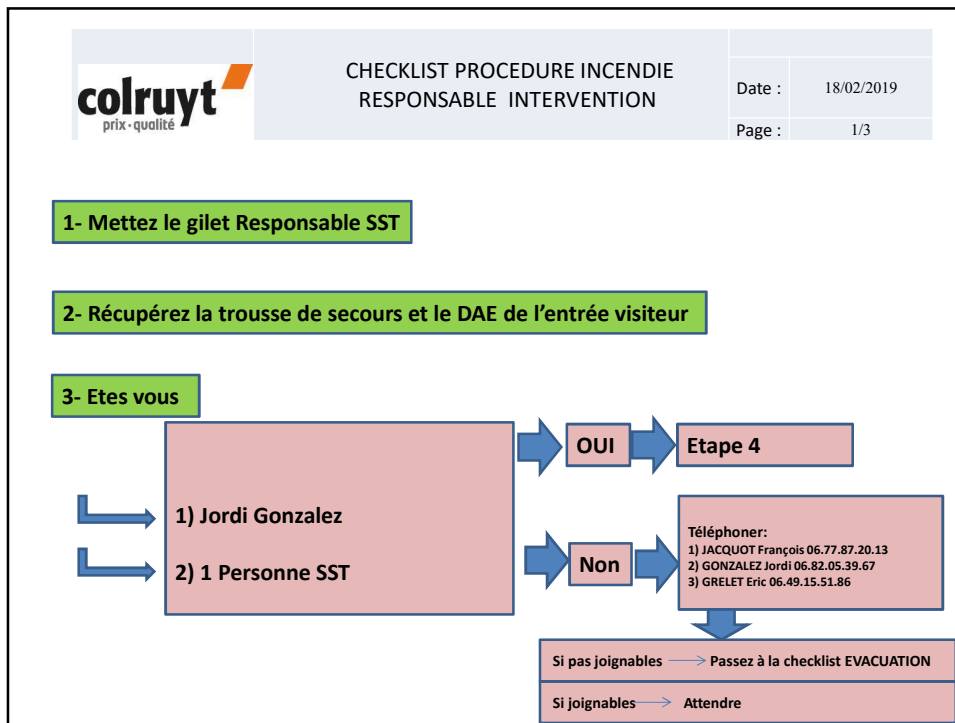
colruyt
prix · qualité

CHECKLIST PROCEDURE INCENDIE
RESPONSABLE INTERVENTION

| Date : | 18/02/2019 |
|---|---|
| Page : | 1/3 |

1- Mettez le gilet Responsable SST

2- Récupérez la trousse de secours et le DAE de l'entrée visiteur

3- Etes vous

1) Jordi Gonzalez

2) 1 Personne SST

OUI

Etape 4

Non

Téléphoner:
1) JACQUOT François 06.77.87.20.13
2) GONZALEZ Jordi 06.82.05.39.67
3) GRELET Eric 06.49.15.51.86

Si pas joignables → Passez à la checklist EVACUATION

Si joignables → Attendre